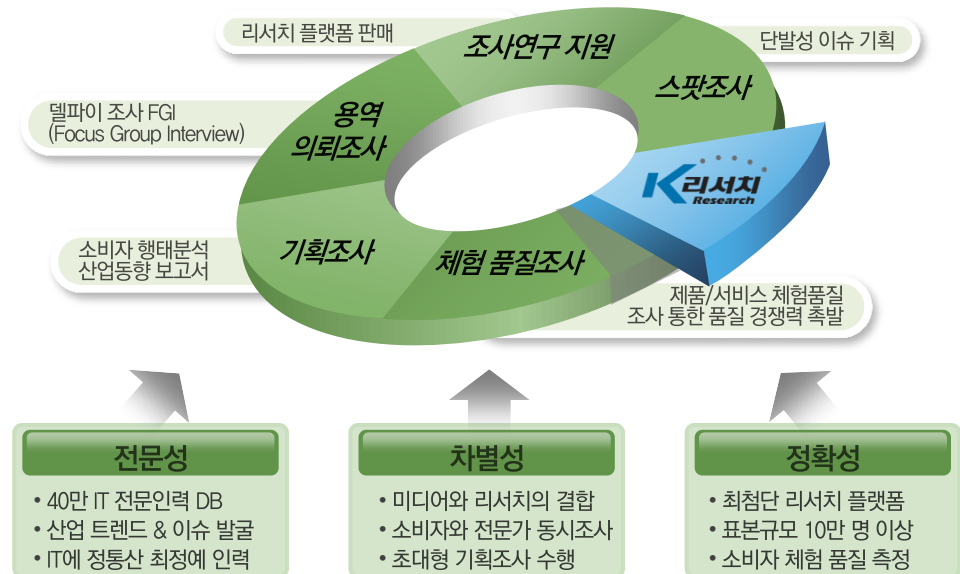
리서치 플랫폼 판매

조사연구 지원

단발성 이슈 기획

스팟조사

델파이 조사 FGI
(Focus Group Interview)

용역
의뢰조사

K리서치
Research

소비자 행태분석
산업동향 보고서

기획조사

체험 품질조사

제품/서비스 체험품질
조사 통한 품질 경쟁력 촉발

전문성

• 40만 IT 전문인력 DB
• 산업 트렌드 & 이슈 발굴
• IT에 정통산 최정예 인력

차별성

• 미디어와 리서치의 결합
• 소비자와 전문가 동시조사
• 초대형 기획조사 수행

정확성

• 최첨단 리서치 플랫폼
• 표본규모 10만 명 이상
• 소비자 체험 품질 측정